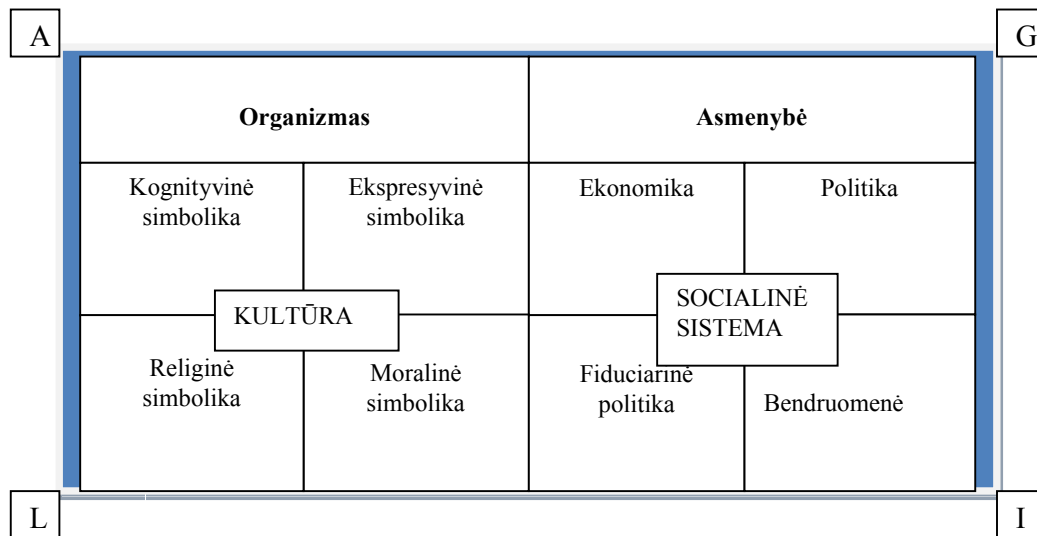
A

G

Organizmas

Asmenybė

Kognityvinė simbolika

Ekspresyvinė simbolika

Ekonomika

Politika

KULTŪRA

SOCIALINĖ SISTEMA

Religinė simbolika

Moralinė simbolika

Fiduciarinė politika

Bendruomenė

L

I